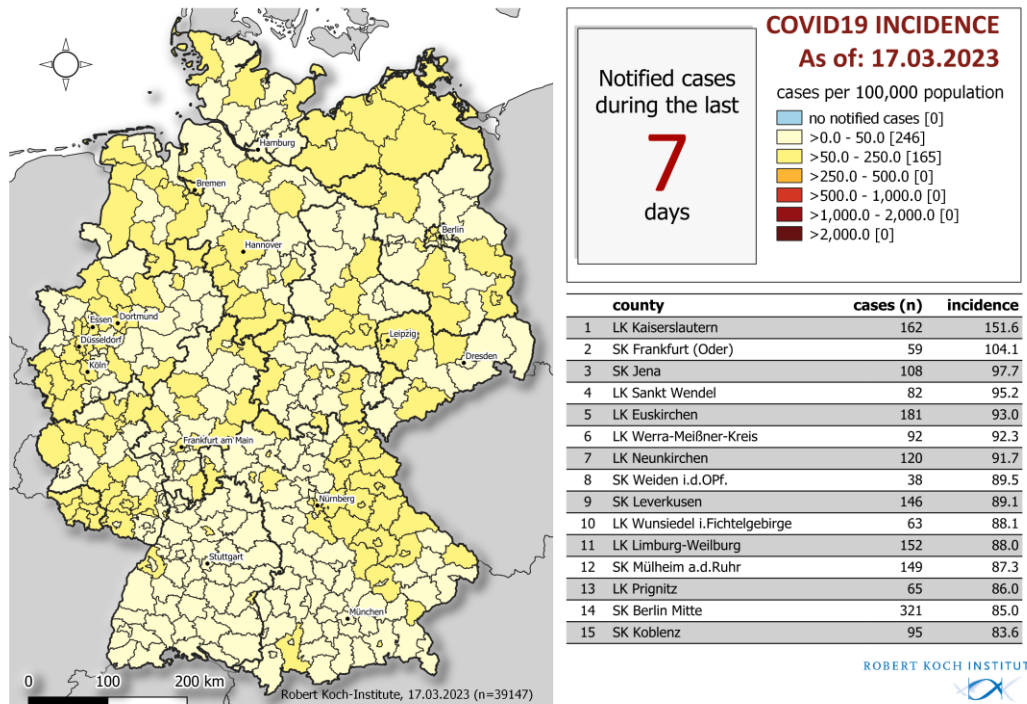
Hamburg
Bremen
Berlin
Hannover
Essen
Dortmund
Düsseldorf
Köln
Leipzig
Dresden
Frankfurt am Main
Nürnberg
Stuttgart
München

0 100 200 km
Robert Koch-Institute, 17.03.2023 (n=39147)

COVID19 INCIDENCE
As of: 17.03.2023

Notified cases during the last
7
days

cases per 100,000 population
no notified cases [0]
>0.0 - 50.0 [246]
>50.0 - 250.0 [165]
>250.0 - 500.0 [0]
>500.0 - 1,000.0 [0]
>1,000.0 - 2,000.0 [0]
>2,000.0 [0]

| | county | cases (n) | incidence |
|---|---|---|---|
| 1 | LK Kaiserslautern | 162 | 151.6 |
| 2 | SK Frankfurt (Oder) | 59 | 104.1 |
| 3 | SK Jena | 108 | 97.7 |
| 4 | LK Sankt Wendel | 82 | 95.2 |
| 5 | LK Euskirchen | 181 | 93.0 |
| 6 | LK Werra-Meißner-Kreis | 92 | 92.3 |
| 7 | LK Neunkirchen | 120 | 91.7 |
| 8 | SK Weiden i.d.OPf. | 38 | 89.5 |
| 9 | SK Leverkusen | 146 | 89.1 |
| 10 | LK Wunsiedel i.Fichtelgebirge | 63 | 88.1 |
| 11 | LK Limburg-Weilburg | 152 | 88.0 |
| 12 | SK Mülheim a.d.Ruhr | 149 | 87.3 |
| 13 | LK Prignitz | 65 | 86.0 |
| 14 | SK Berlin Mitte | 321 | 85.0 |
| 15 | SK Koblenz | 95 | 83.6 |

ROBERT KOCH INSTITUT